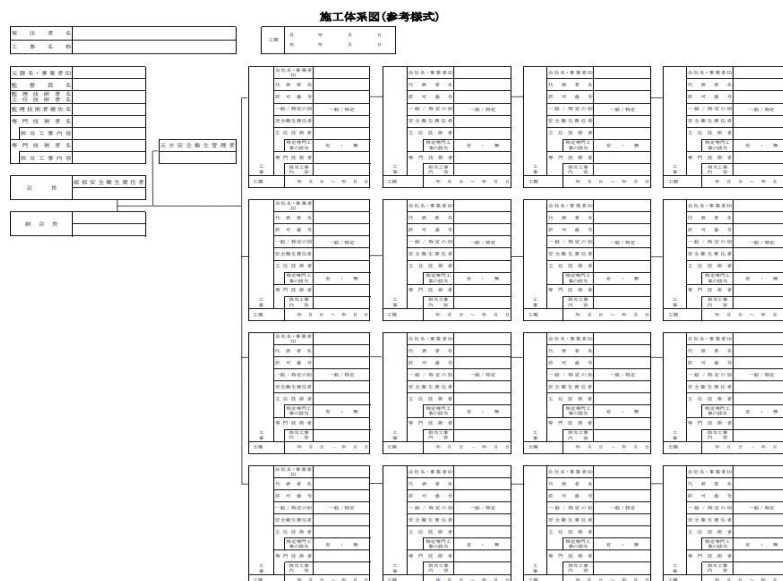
施工体系図(参考様式)

| 発注者名 | |
|---|---|
| 工事名称 | |

| 工期 | 自 年 月 日 |
|---|---|
| | 至 年 月 日 |

| 元請名・事業者ID | |
|---|---|
| 監督員名 | |
| 監理技術者名 主任技術者名 | |
| 監理技術者補佐名 | |
| 専門技術者名 | |
| 担当工事内容 | |
| 専門技術者名 | |
| 担当工事内容 | |

元方安全衛生管理者

| 会長 | 統括安全衛生責任者 |
|---|---|

| 副会長 | |
|---|---|

| 会社名・事業者ID | |
|---|---|
| 代表者名 | |
| 許可番号 | |
| 一般/特定の別 | 一般/特定 |
| 安全衛生責任者 | |
| 主任技術者 | |
| 特定専門工事の該当 | 有・無 |
| 専門技術者 | |
| 工事 担当工事内容 | |
| 工期 | 年 月 日 ~ 年 月 日 |